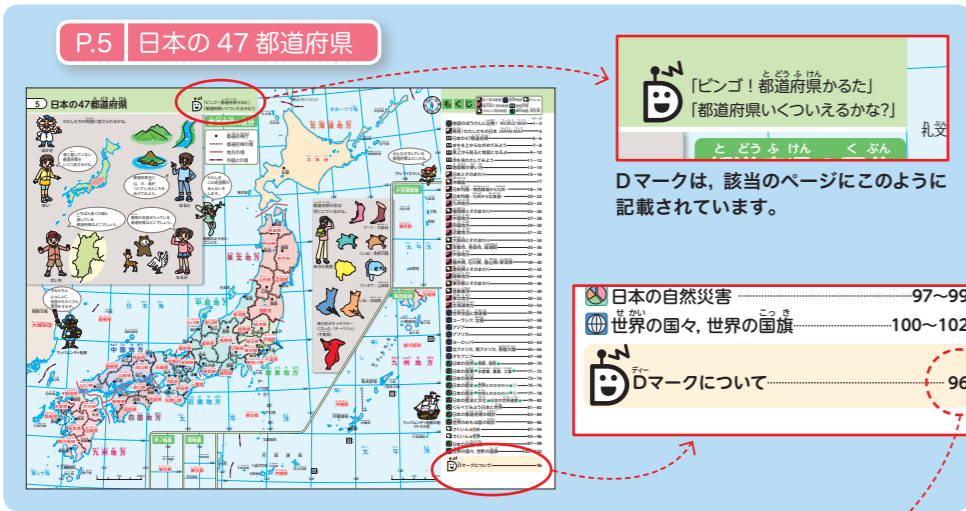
P.5 日本の 47 都道府県

5 日本の47都道府県

もくじ

「ビンゴ！都道府県かるた」
「都道府県いくついえるかな?」

札文

と どう ふ けん く ぶん

Dマークは，該当のページにこのように記載されています。

日本の自然災害 97～99
世界の国々, 世界の国旗 100～102

Dマークについて 96

Dマークについて 96